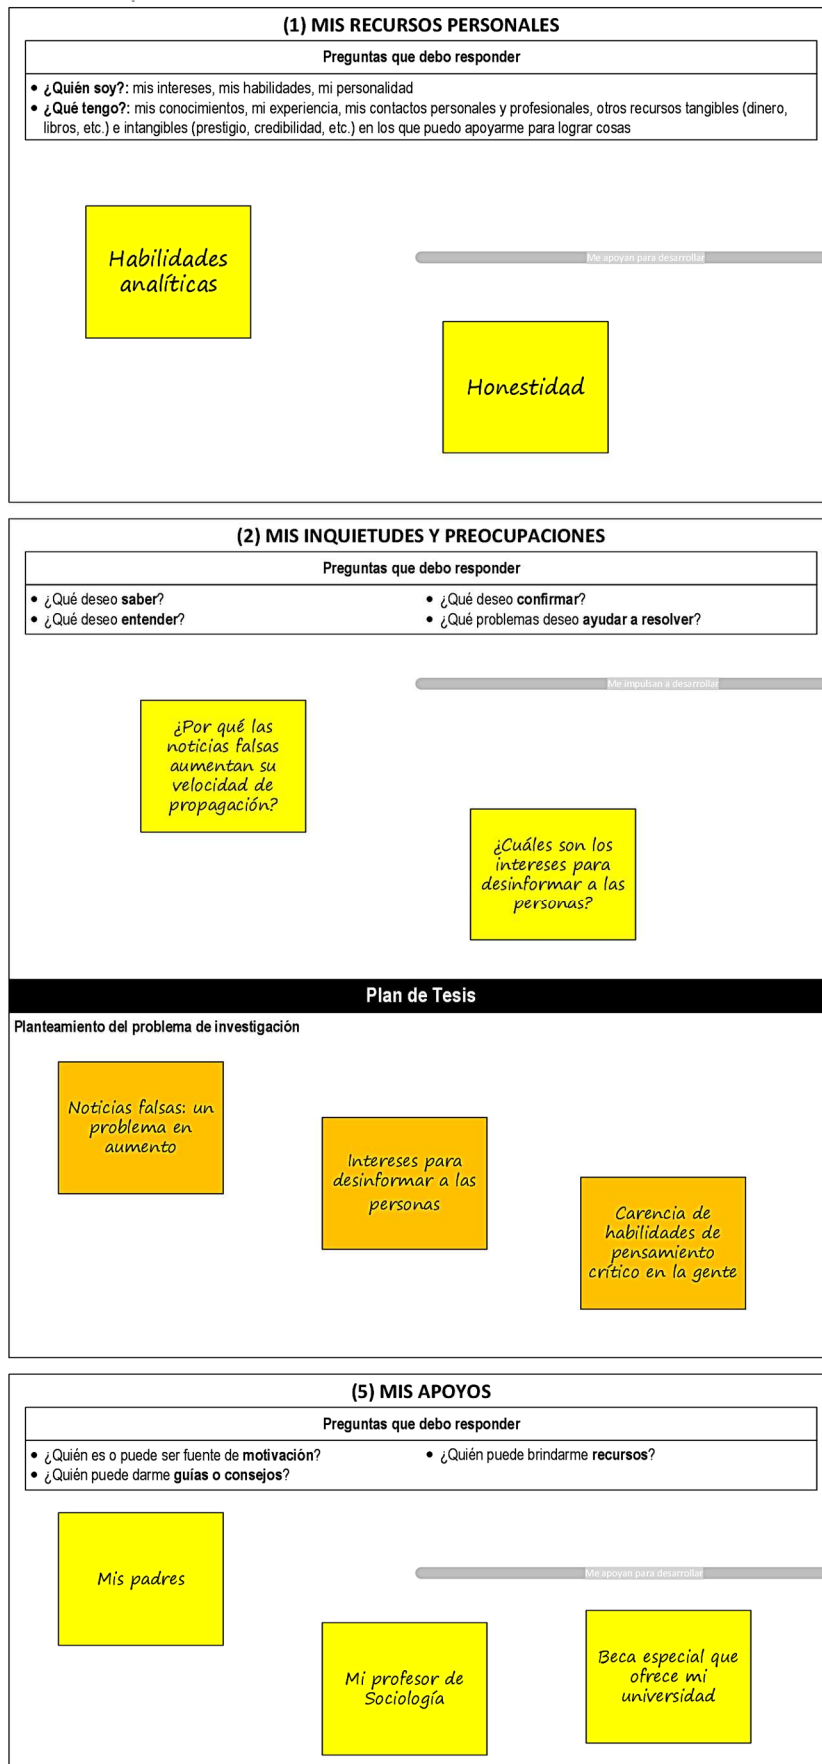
(1) MIS RECURSOS PERSONALES

Preguntas que debo responder

• **¿Quién soy?:** mis intereses, mis habilidades, mi personalidad
• **¿Qué tengo?:** mis conocimientos, mi experiencia, mis contactos personales y profesionales, otros recursos tangibles (dinero, libros, etc.) e intangibles (prestigio, credibilidad, etc.) en los que puedo apoyarme para lograr cosas

Habilidades analíticas

Me apoyan para desarrollar

Honestidad

(2) MIS INQUIETUDES Y PREOCUPACIONES

Preguntas que debo responder

• ¿Qué deseo **saber**?
• ¿Qué deseo **entender**?
• ¿Qué deseo **confirmar**?
• ¿Qué problemas deseo **ayudar a resolver**?

Me impulsan a desarrollar

¿Por qué las noticias falsas aumentan su velocidad de propagación?

¿Cuáles son los intereses para desinformar a las personas?

Plan de Tesis

Planteamiento del problema de investigación

Noticias falsas: un problema en aumento

Intereses para desinformar a las personas

Carencia de habilidades de pensamiento crítico en la gente

(5) MIS APOYOS

Preguntas que debo responder

• ¿Quién es o puede ser fuente de **motivación**?
• ¿Quién puede darme **guías o consejos**?
• ¿Quién puede brindarme **recursos**?

Mis padres

Me apoyan para desarrollar

Mi profesor de Sociología

Beca especial que ofrece mi universidad